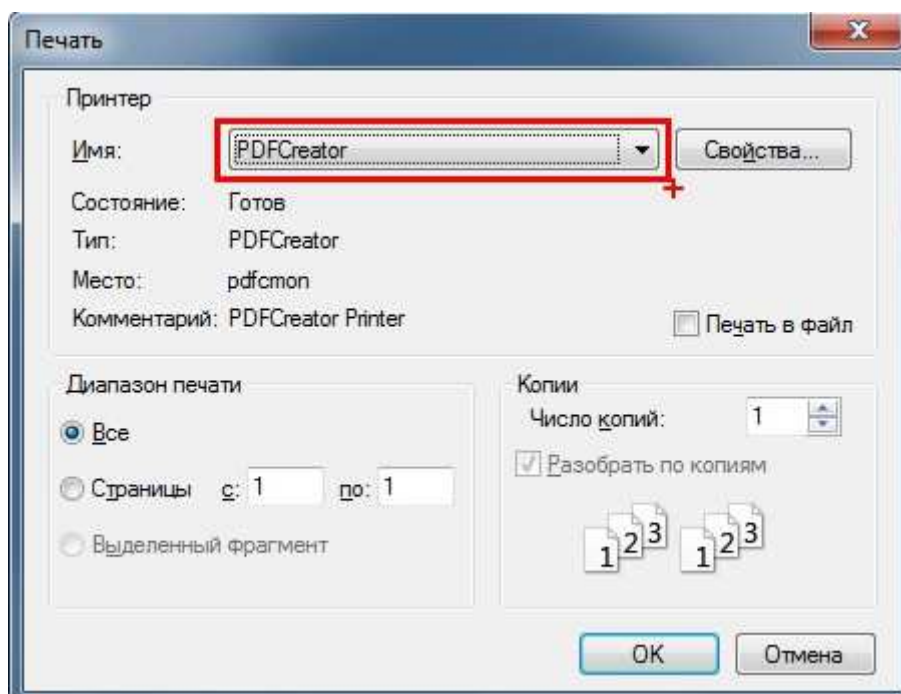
Печать

Принтер

Имя: PDFCreator

Свойства...

Состояние: Готов

Тип: PDFCreator

Место: pdfcmon

Комментарий: PDFCreator Printer

Печать в файл

Диапазон печати

Все

Страницы с: 1 по: 1

Выделенный фрагмент

Копии

Число копий: 1

Разобрать по копиям

1 2 3 1 2 3

OK

Отмена